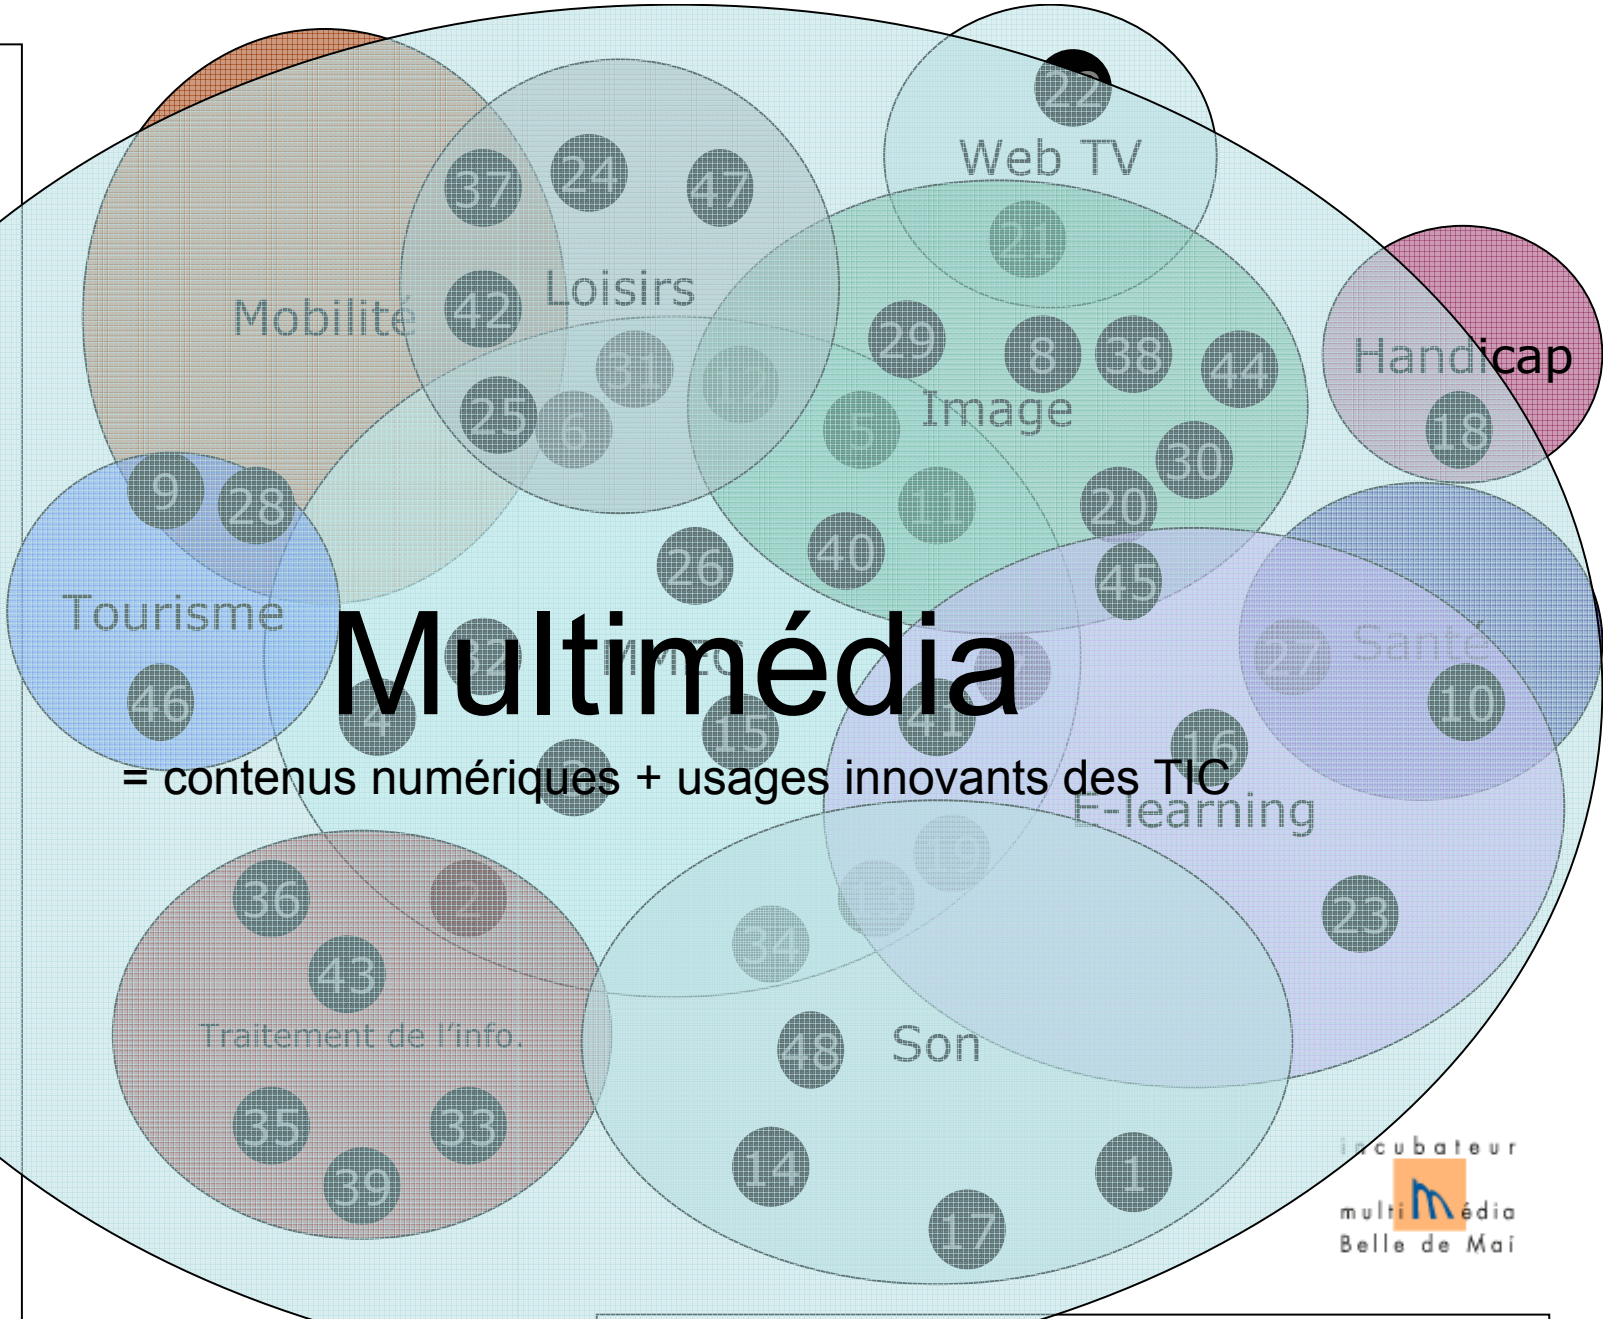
22
Web TV
21
37
24
47
Loisirs
42
Mobilité
31
29
8
38
44
Handicap
18
Image
25
6
5
30
11
20
9
28
40
26
45
Tourisme
Santé
27
Multimédia
10
46
4
15
41
16
= contenus numériques + usages innovants des TIC
E-learning
19
36
2
13
23
34
43
Traitement de l'info.
48
Son
35
33
39
14
1
17
incubateur
multimédia
Belle de Mai